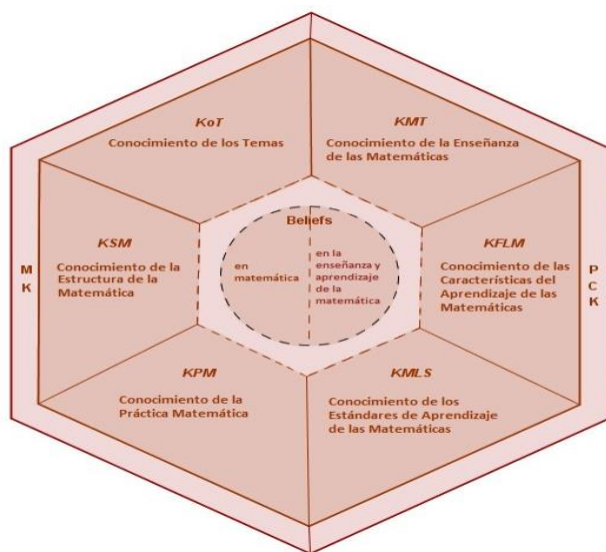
KoT
Conocimiento de los Temas

KMT
Conocimiento de la Enseñanza de las Matemáticas

KSM
Conocimiento de la Estructura de la Matemática

Beliefs

en matemática

en la enseñanza y aprendizaje de la matemática

KFLM
Conocimiento de las Características del Aprendizaje de las Matemáticas

M
K

P
C
K

KPM
Conocimiento de la Práctica Matemática

KMLS
Conocimiento de los Estándares de Aprendizaje de las Matemáticas